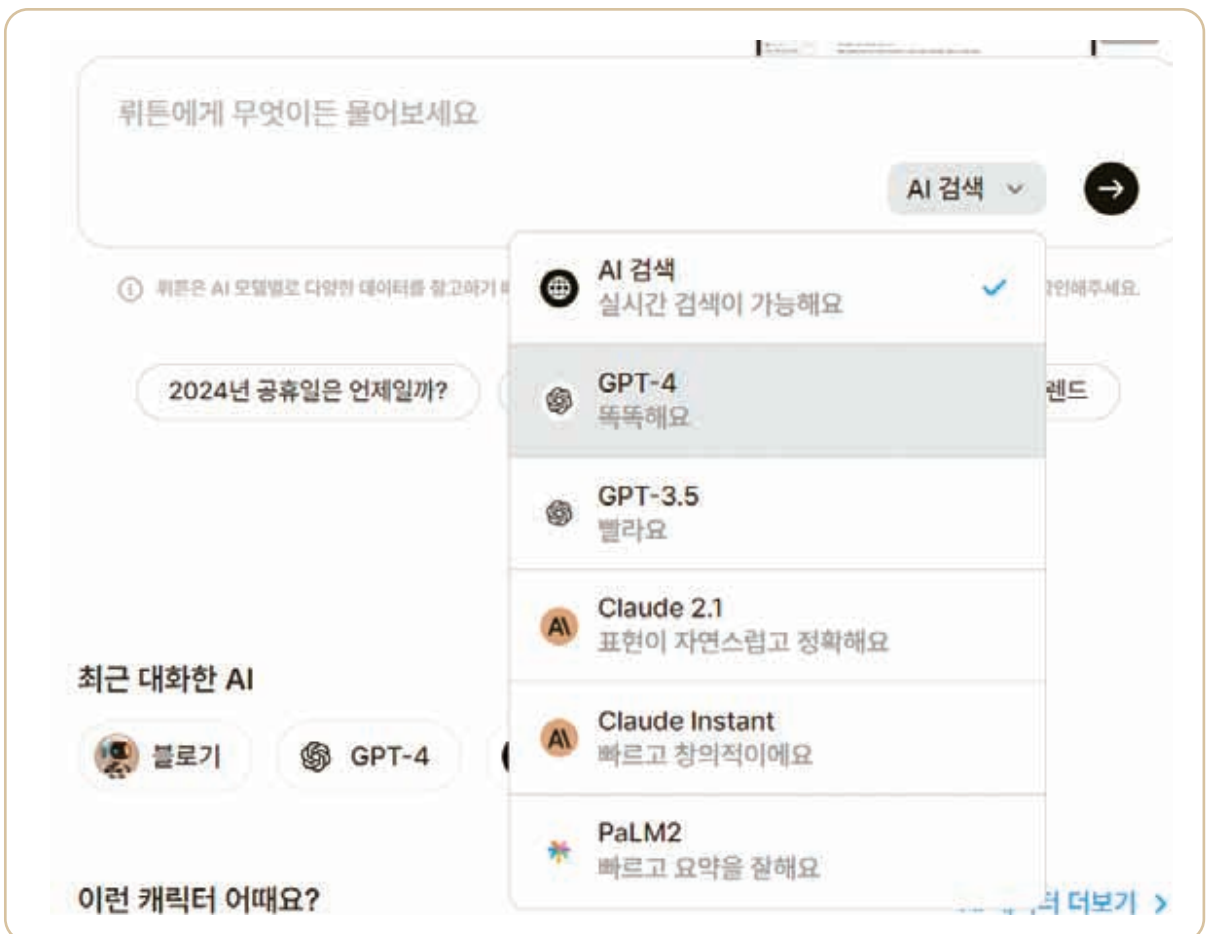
뤼튼에게 무엇이든 물어보세요

AI 검색

ⓘ 뤼튼은 AI 모델별로 다양한 데이터를 참고하기 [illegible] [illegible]인해주세요.

2024년 공휴일은 언제일까?

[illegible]렌드

AI 검색
실시간 검색이 가능해요

GPT-4
똑똑해요

GPT-3.5
빨라요

Claude 2.1
표현이 자연스럽고 정확해요

Claude Instant
빠르고 창의적이에요

PaLM2
빠르고 요약을 잘해요

최근 대화한 AI

블로기

GPT-4

이런 캐릭터 어때요?

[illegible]터 더보기 >